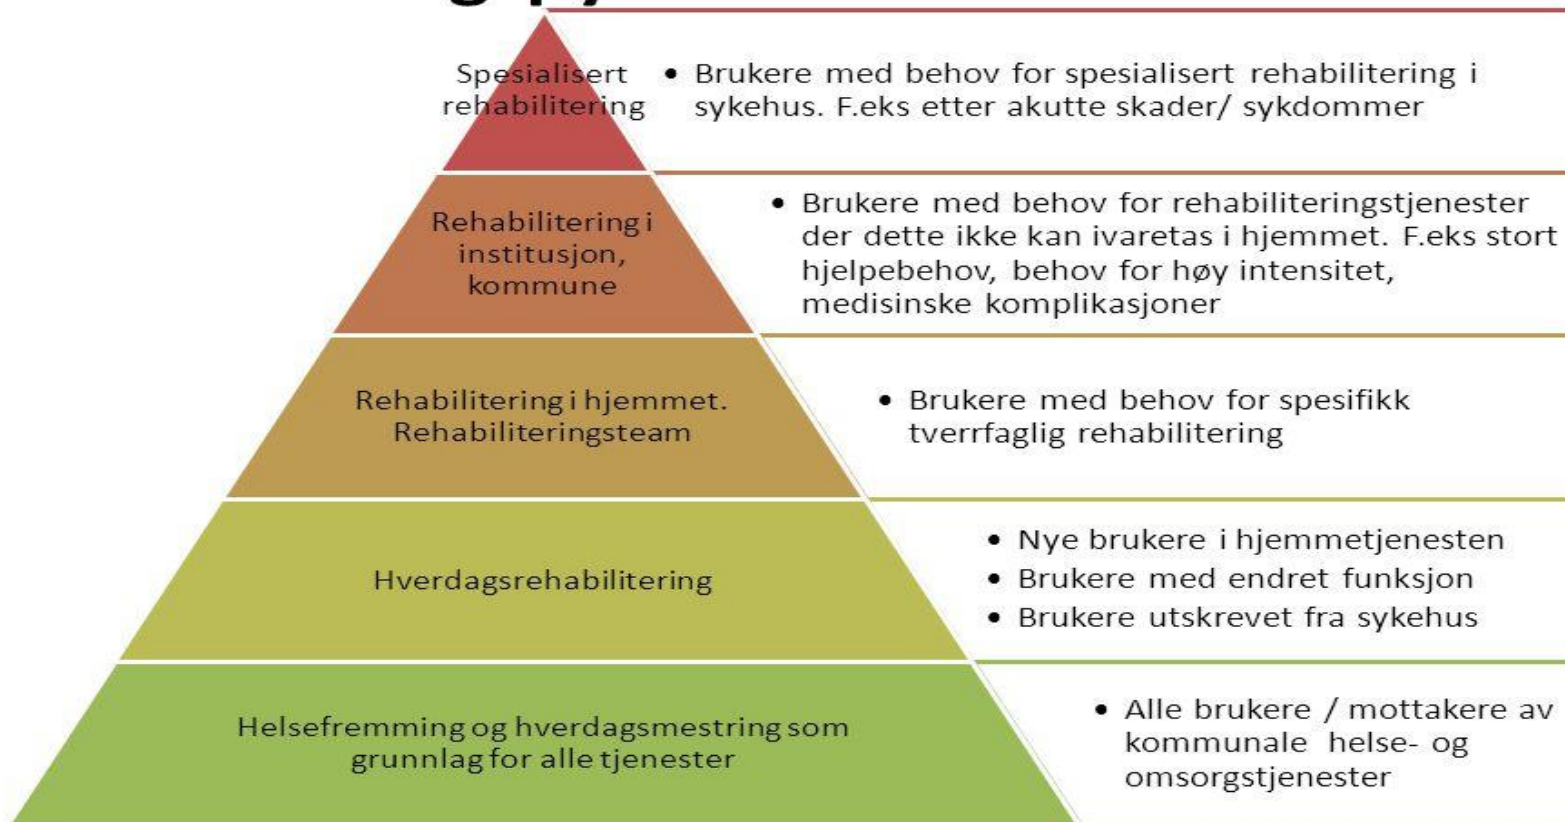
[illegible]

Spesialisert rehabilitering

• Brukere med behov for spesialisert rehabilitering i sykehus. F.eks etter akutte skader/ sykdommer

Rehabilitering i institusjon, kommune

• Brukere med behov for rehabiliteringstjenester der dette ikke kan ivaretas i hjemmet. F.eks stort hjelpebehov, behov for høy intensitet, medisinske komplikasjoner

Rehabilitering i hjemmet. Rehabiliteringsteam

• Brukere med behov for spesifikk tverrfaglig rehabilitering

Hverdagsrehabilitering

• Nye brukere i hjemmetjenesten
• Brukere med endret funksjon
• Brukere utskrevet fra sykehus

Helsefremming og hverdagsmestring som grunnlag for alle tjenester

• Alle brukere / mottakere av kommunale helse- og omsorgstjenester